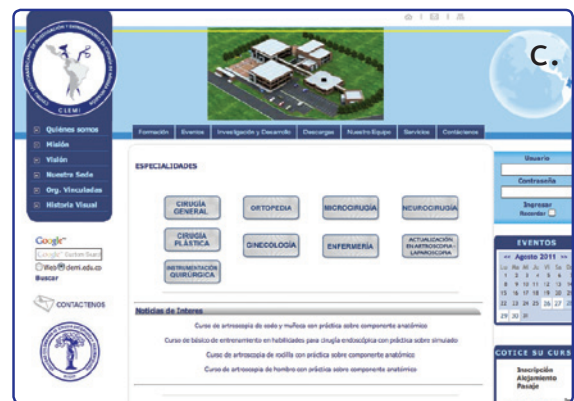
C.

CLEMI

Quiénes somos
Misión
Visión
Nuestra Sede
Org. Vinculadas
Historia Visual

Formación | Eventos | Investigación y Desarrollo | Descargas | Nuestro Equipo | Servicios | Contáctenos

ESPECIALIDADES

CIRUGÍA GENERAL
ORTOPEDIA
MICROCIRUGÍA
NEUROCIRUGÍA
CIRUGÍA PLÁSTICA
GINECOLOGÍA
ENFERMERÍA
ACTUALIZACIÓN EN ARTROSCOPIA - LAPAROSCOPIA
INSTRUMENTACIÓN QUIRÚRGICA

Noticias de Interes

Curso de artroscopia de codo y muñeca con práctica sobre componente anatómico
Curso de básico de entrenamiento en habilidades para cirugía endoscópica con práctica sobre simulador
Curso de artroscopia de rodilla con práctica sobre componente anatómico
Curso de artroscopia de hombro con práctica sobre componente anatómico

Google
Google Custom Search
Web clemi.edu.co
Buscar

CONTACTENOS

Usuario
Contraseña
Ingresar
Recordar

EVENTOS
<< Agosto 2011 >>
Lu Ma Mi Ju Vi Sa Do
1 2 3 4 5 6 7
8 9 10 11 12 13 14
15 16 17 18 19 20 21
22 23 24 25 26 27 28
29 30 31

COTICE SU CURS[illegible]
Inscripción
Alojamiento
Pasaje